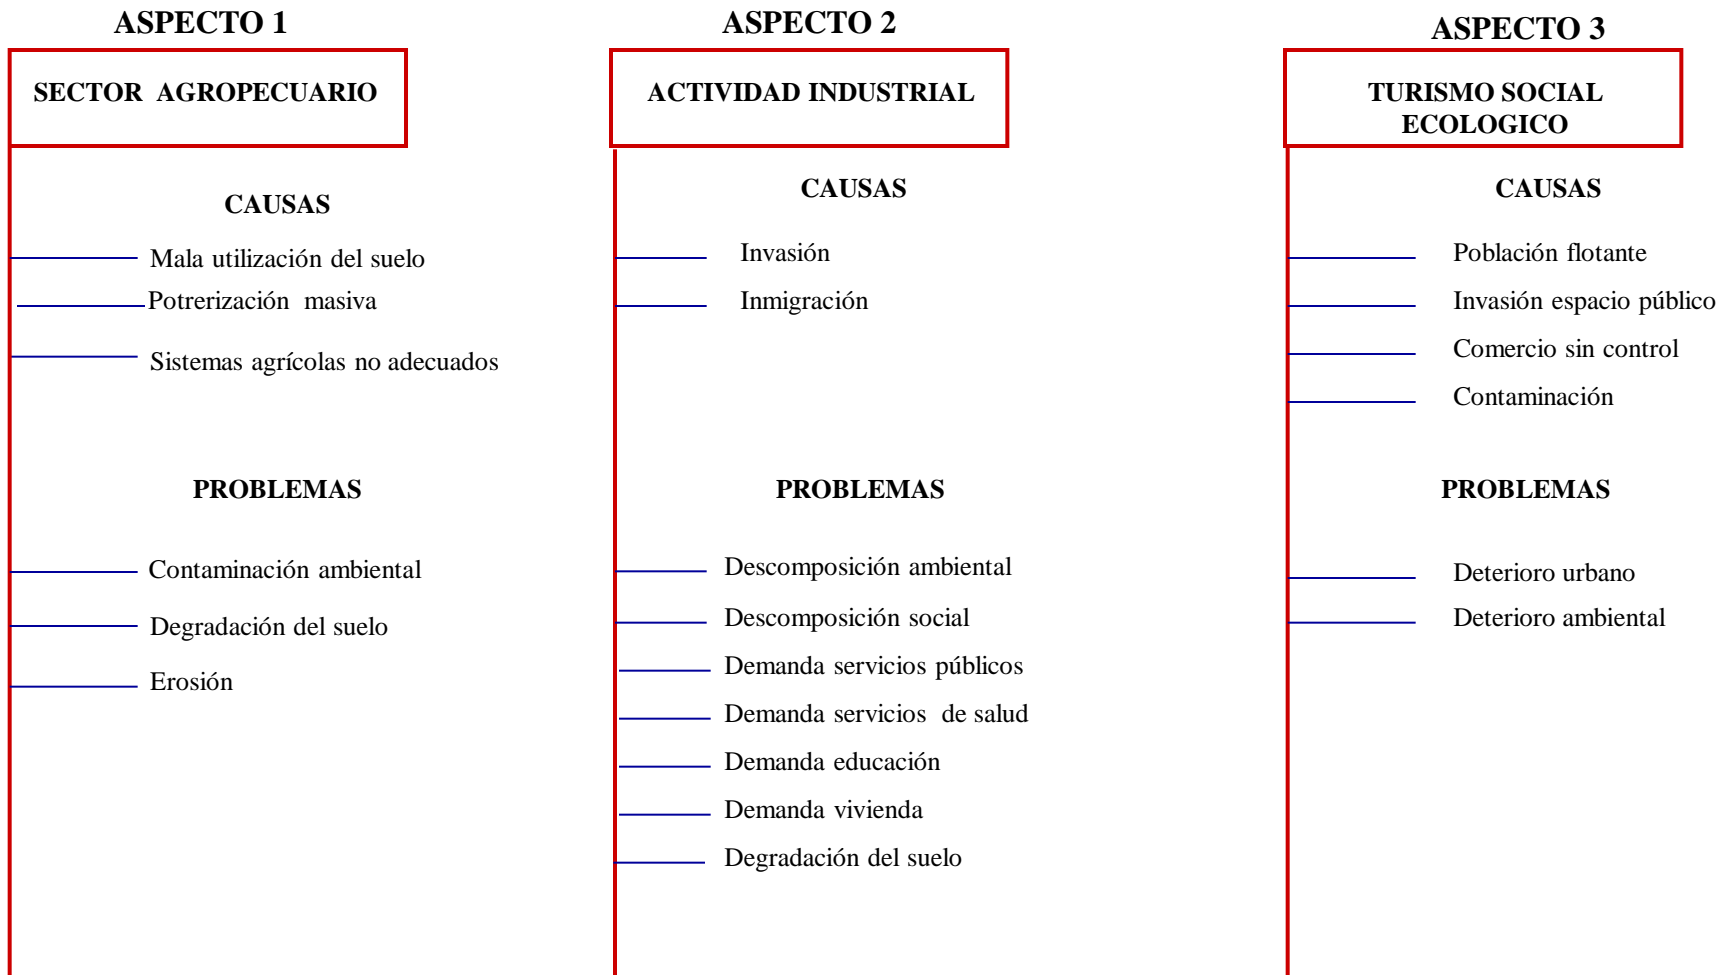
ASPECTO 1

SECTOR AGROPECUARIO

CAUSAS

Mala utilización del suelo

Potrerización masiva

Sistemas agrícolas no adecuados

PROBLEMAS

Contaminación ambiental

Degradación del suelo

Erosión

ASPECTO 2

ACTIVIDAD INDUSTRIAL

CAUSAS

Invasión

Inmigración

PROBLEMAS

Descomposición ambiental

Descomposición social

Demanda servicios públicos

Demanda servicios de salud

Demanda educación

Demanda vivienda

Degradación del suelo

ASPECTO 3

TURISMO SOCIAL ECOLOGICO

CAUSAS

Población flotante

Invasión espacio público

Comercio sin control

Contaminación

PROBLEMAS

Deterioro urbano

Deterioro ambiental